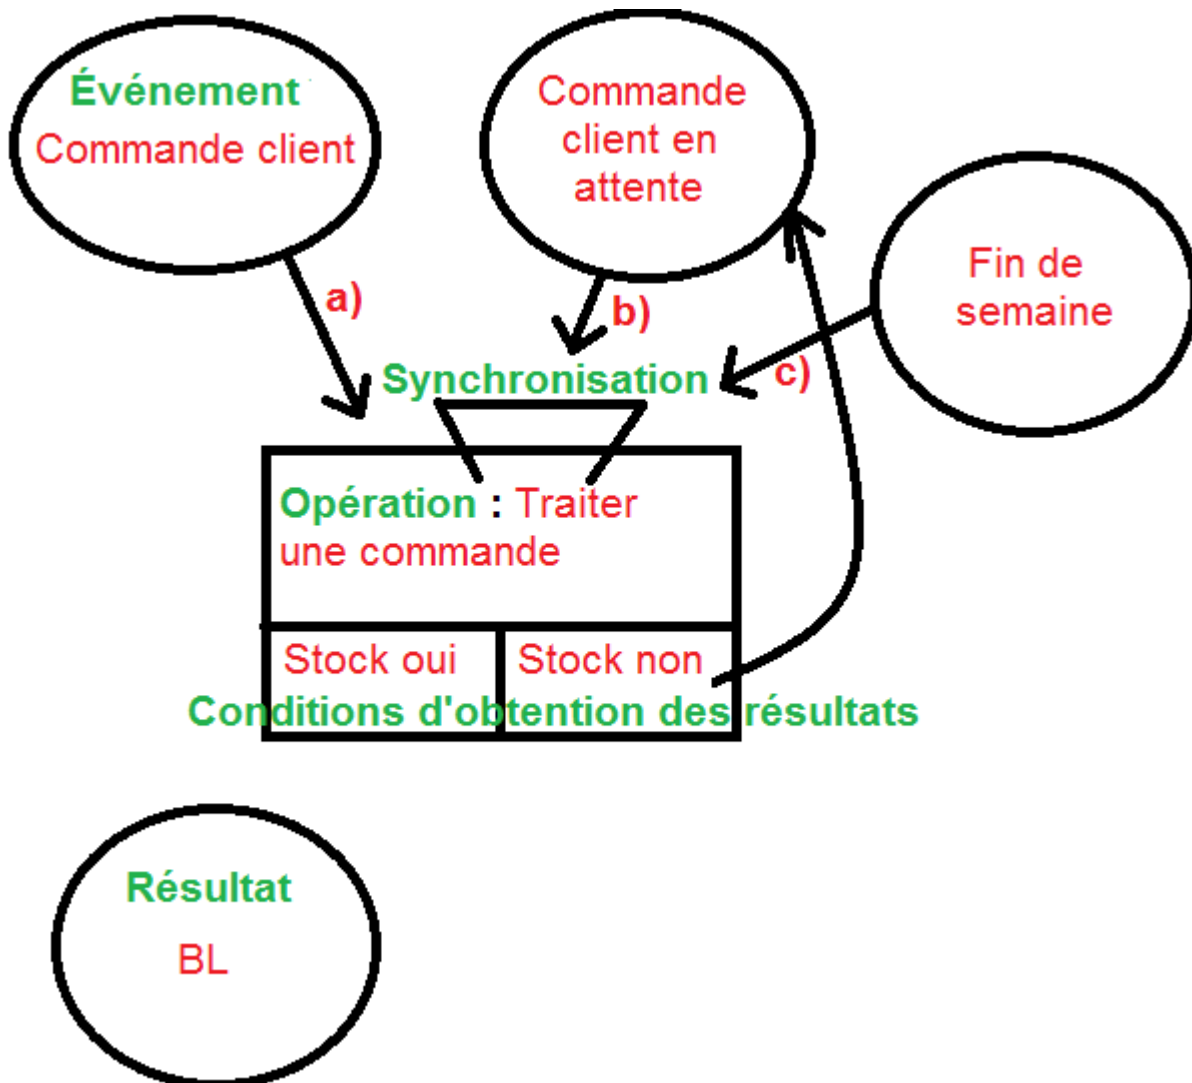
Événement
Commande client

Commande client en attente

Fin de semaine

a)

b)

c)

Synchronisation

Opération : Traiter une commande

Stock oui

Stock non

Conditions d'obtention des résultats

Résultat
BL